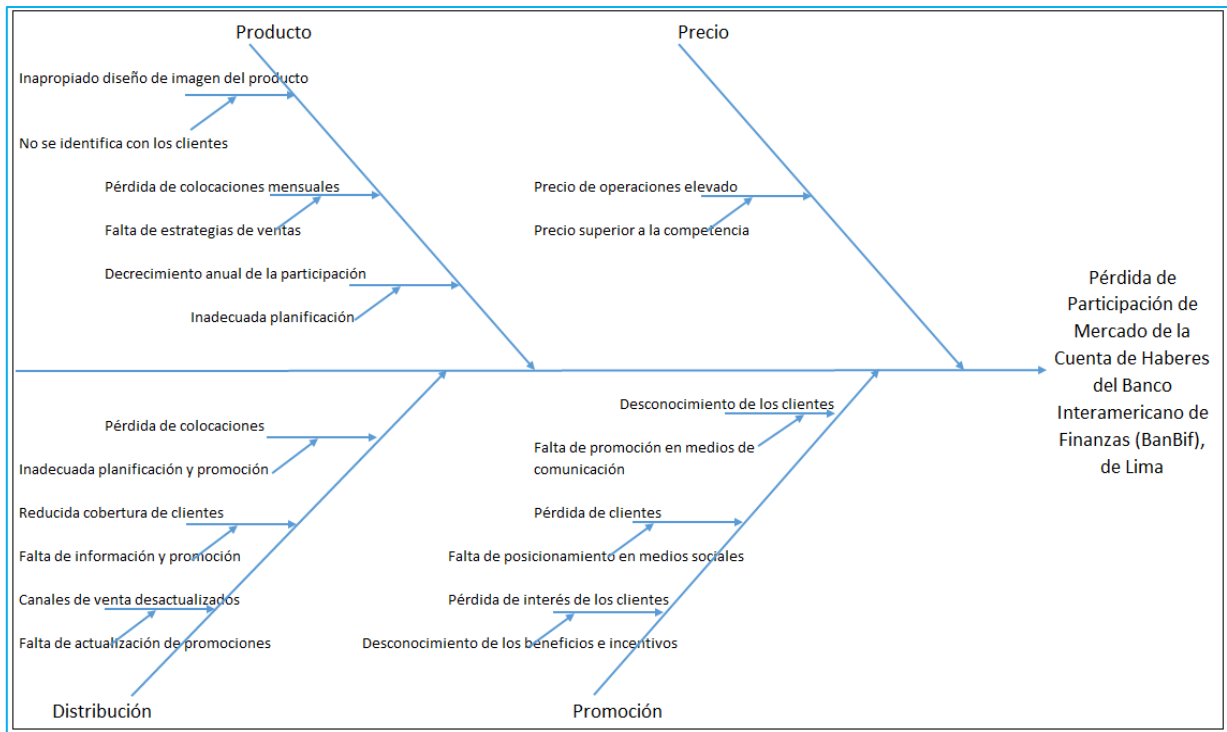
Producto

Precio

Inapropiado diseño de imagen del producto

No se identifica con los clientes

Pérdida de colocaciones mensuales

Falta de estrategias de ventas

Decrecimiento anual de la participación

Inadecuada planificación

Precio de operaciones elevado

Precio superior a la competencia

Pérdida de Participación de Mercado de la Cuenta de Haberes del Banco Interamericano de Finanzas (BanBif), de Lima

Pérdida de colocaciones

Inadecuada planificación y promoción

Reducida cobertura de clientes

Falta de información y promoción

Canales de venta desactualizados

Falta de actualización de promociones

Desconocimiento de los clientes

Falta de promoción en medios de comunicación

Pérdida de clientes

Falta de posicionamiento en medios sociales

Pérdida de interés de los clientes

Desconocimiento de los beneficios e incentivos

Distribución

Promoción